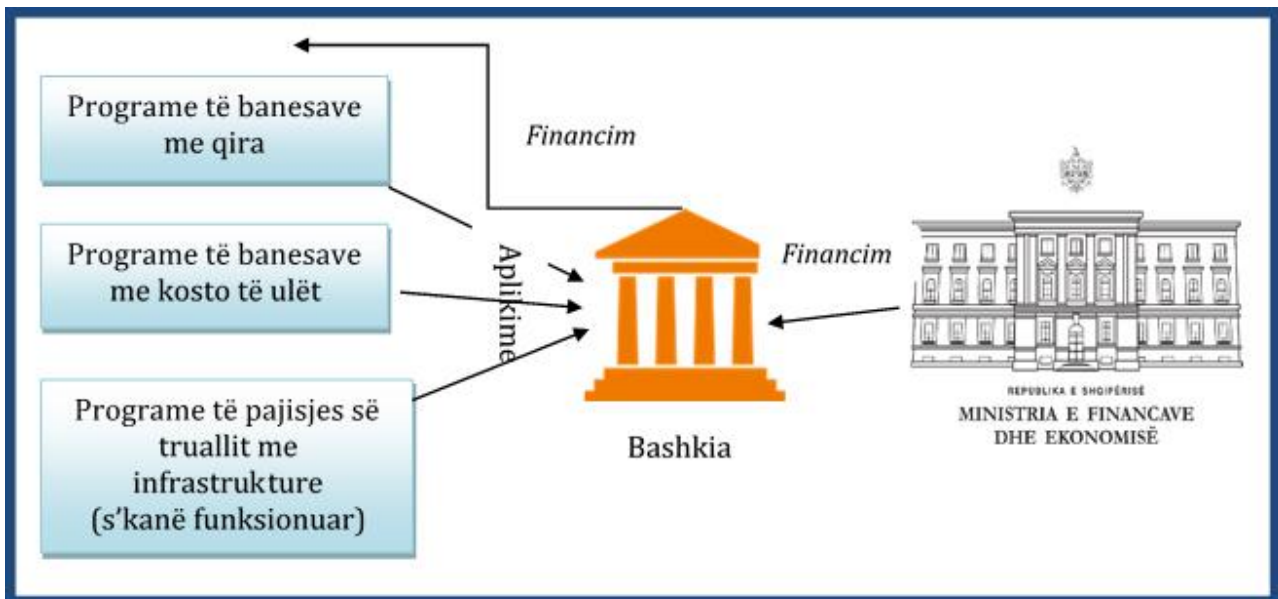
Programe të banesave me qira

Programe të banesave me kosto të ulët

Programe të pajisjes së truallit me infrastrukture (s'kanë funksionuar)

Financim

Aplikime

Financim

Bashkia

REPUBLIKA E SHQIPËRISË
MINISTRIA E FINANCAVE DHE EKONOMISË